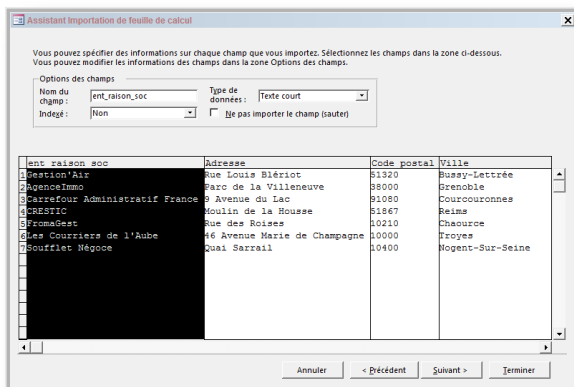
Assistant Importation de feuille de calcul

Vous pouvez spécifier des informations sur chaque champ que vous importez. Sélectionnez les champs dans la zone ci-dessous. Vous pouvez modifier les informations des champs dans la zone Options des champs.

Options des champs

Nom du champ : ent_raison_soc

Type de données : Texte court

Indexé : Non

Ne pas importer le champ (sauter)

| | ent raison soc | Adresse | Code postal | Ville |
|---|---|---|---|---|
| 1 | Gestion'Air | Rue Louis Blériot | 51320 | Bussy-Lettrée |
| 2 | AgenceImmo | Parc de la Villeneuve | 38000 | Grenoble |
| 3 | Carrefour Administratif France | 9 Avenue du Lac | 91080 | Courcouronnes |
| 4 | CRESTIC | Moulin de la Housse | 51867 | Reims |
| 5 | FromaGest | Rue des Roises | 10210 | Chaource |
| 6 | Les Courriers de l'Aube | 46 Avenue Marie de Champagne | 10000 | Troyes |
| 7 | Soufflet Négoce | Quai Sarrail | 10400 | Nogent-Sur-Seine |

Annuler

< Précédent

Suivant >

Terminer